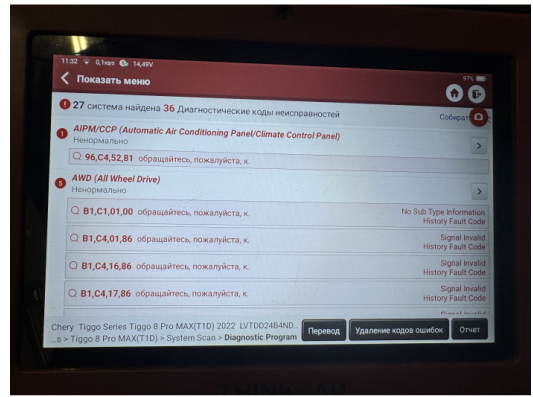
11:32 0,1кв/с 14,49V

Показать меню

97%

27 система найдена 36 Диагностические коды неисправностей

Собират

1 AIPM/CCP (Automatic Air Conditioning Panel/Climate Control Panel)
Ненормально

96,C4,52,81 обращайтесь, пожалуйста, к.

5 AWD (All Wheel Drive)
Ненормально

B1,C1,01,00 обращайтесь, пожалуйста, к.
No Sub Type Information
History Fault Code

B1,C4,01,86 обращайтесь, пожалуйста, к.
Signal Invalid
History Fault Code

B1,C4,16,86 обращайтесь, пожалуйста, к.
Signal Invalid
History Fault Code

B1,C4,17,86 обращайтесь, пожалуйста, к.
Signal Invalid
History Fault Code

Chery Tiggo Series Tiggo 8 Pro MAX(T1D) 2022 LVTDD24B4ND...
...s > Tiggo 8 Pro MAX(T1D) > System Scan > Diagnostic Program

Перевод
Удаление кодов ошибок
Отчет